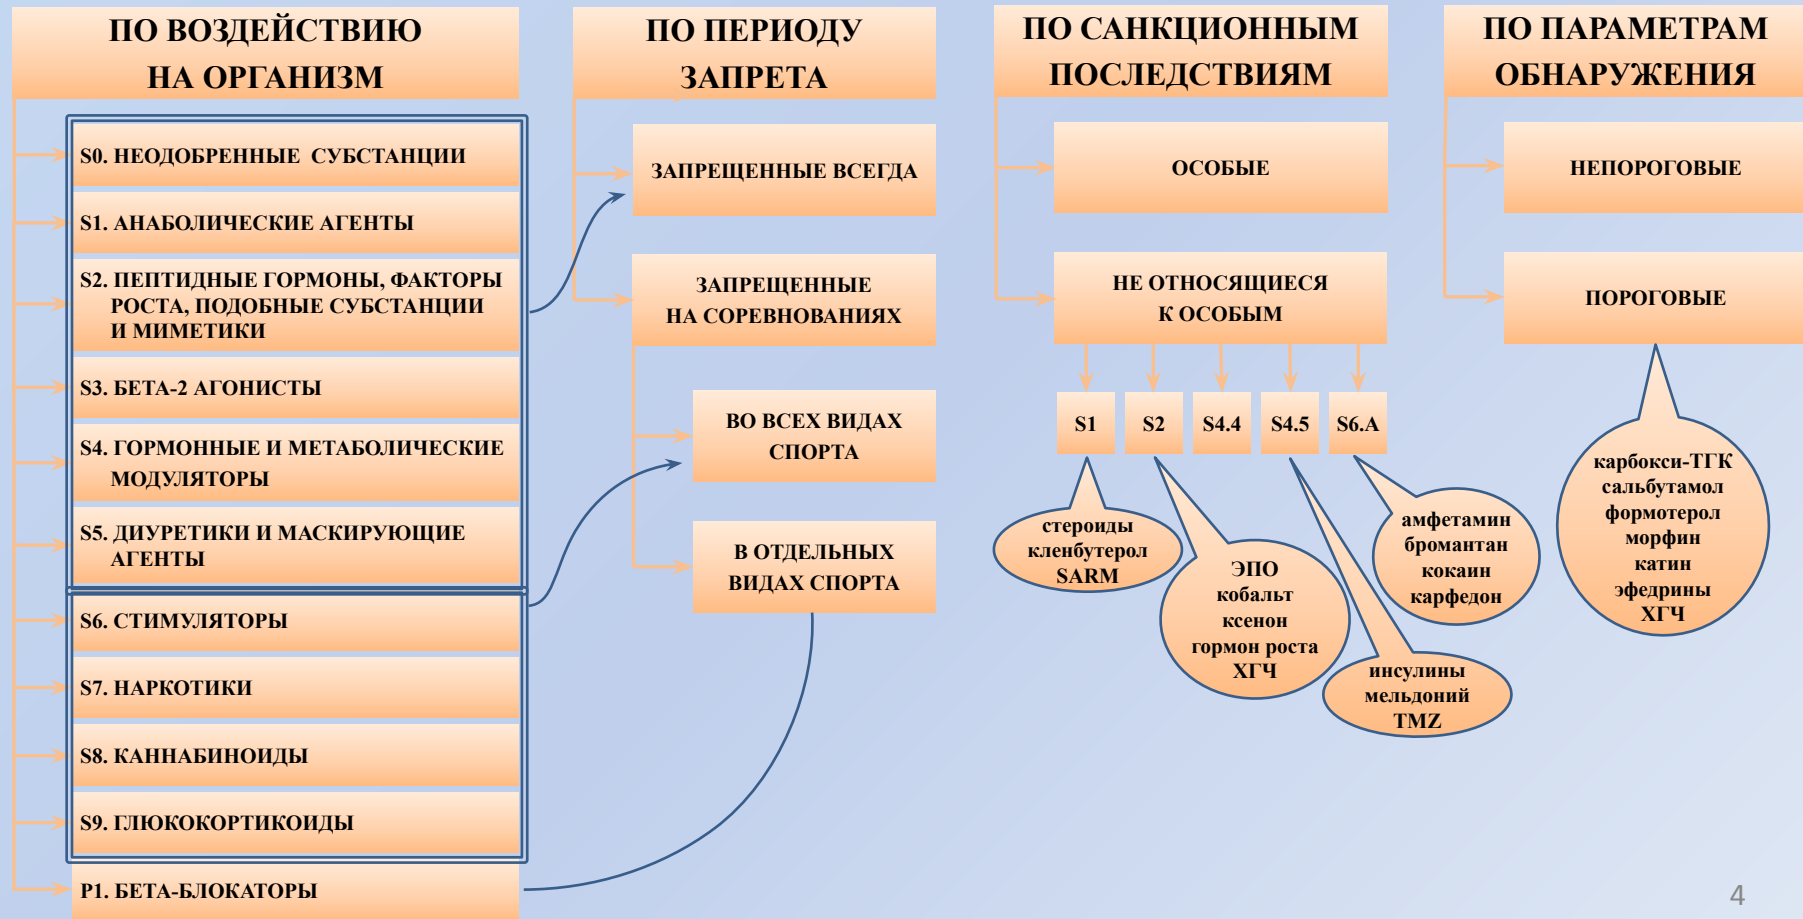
ПО ВОЗДЕЙСТВИЮ НА ОРГАНИЗМ

S0. НЕОДОБРЕННЫЕ СУБСТАНЦИИ

S1. АНАБОЛИЧЕСКИЕ АГЕНТЫ

S2. ПЕПТИДНЫЕ ГОРМОНЫ, ФАКТОРЫ РОСТА, ПОДОБНЫЕ СУБСТАНЦИИ И МИМЕТИКИ

S3. БЕТА-2 АГОНИСТЫ

S4. ГОРМОННЫЕ И МЕТАБОЛИЧЕСКИЕ МОДУЛЯТОРЫ

S5. ДИУРЕТИКИ И МАСКИРУЮЩИЕ АГЕНТЫ

S6. СТИМУЛЯТОРЫ

S7. НАРКОТИКИ

S8. КАННАБИНОИДЫ

S9. ГЛЮКОКОРТИКОИДЫ

P1. БЕТА-БЛОКАТОРЫ

ПО ПЕРИОДУ ЗАПРЕТА

ЗАПРЕЩЕННЫЕ ВСЕГДА

ЗАПРЕЩЕННЫЕ НА СОРЕВНОВАНИЯХ

ВО ВСЕХ ВИДАХ СПОРТА

В ОТДЕЛЬНЫХ ВИДАХ СПОРТА

ПО САНКЦИОННЫМ ПОСЛЕДСТВИЯМ

ОСОБЫЕ

НЕ ОТНОСЯЩИЕСЯ К ОСОБЫМ

S1

S2

S4.4

S4.5

S6.A

стероиды кленбутерол SARM

ЭПО кобальт ксенон гормон роста ХГЧ

инсулины мельдоний TMZ

амфетамин бромантан кокаин карфедон

ПО ПАРАМЕТРАМ ОБНАРУЖЕНИЯ

НЕПОРОГОВЫЕ

ПОРОГОВЫЕ

карбокси-ТГК сальбутамол формотерол морфин катин эфедрины ХГЧ

4